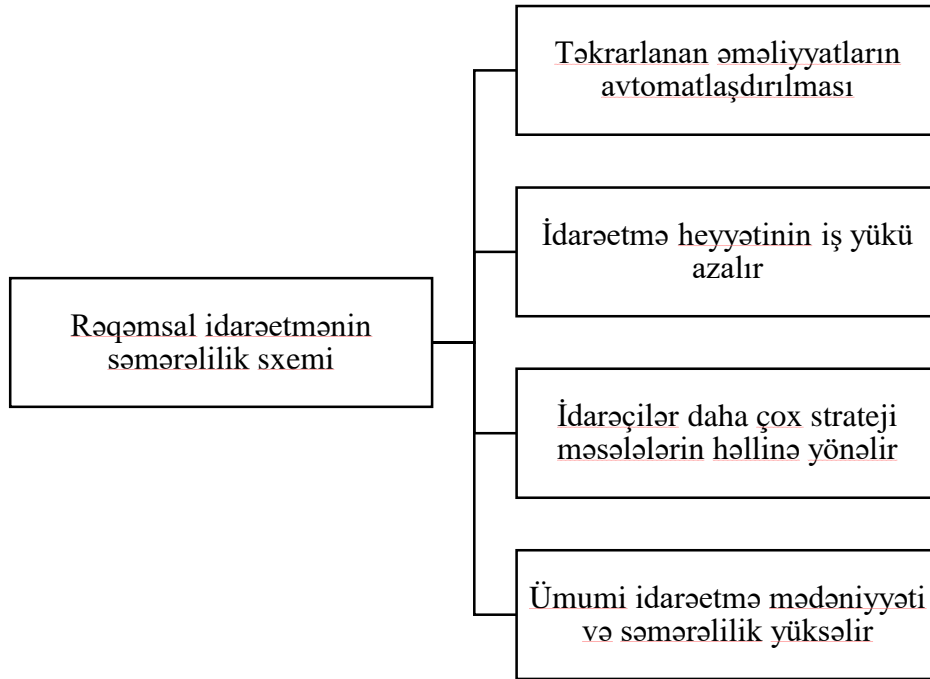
Rəqəmsal idarəetmənin səmərəlilik sxemi

Təkrarlanan əməliyyatların avtomatlaşdırılması

İdarəetmə heyyətinin iş yükü azalır

İdarəçilər daha çox strateji məsələlərin həllinə yönəlir

Ümumi idarəetmə mədəniyyəti və səmərəlilik yüksəlir